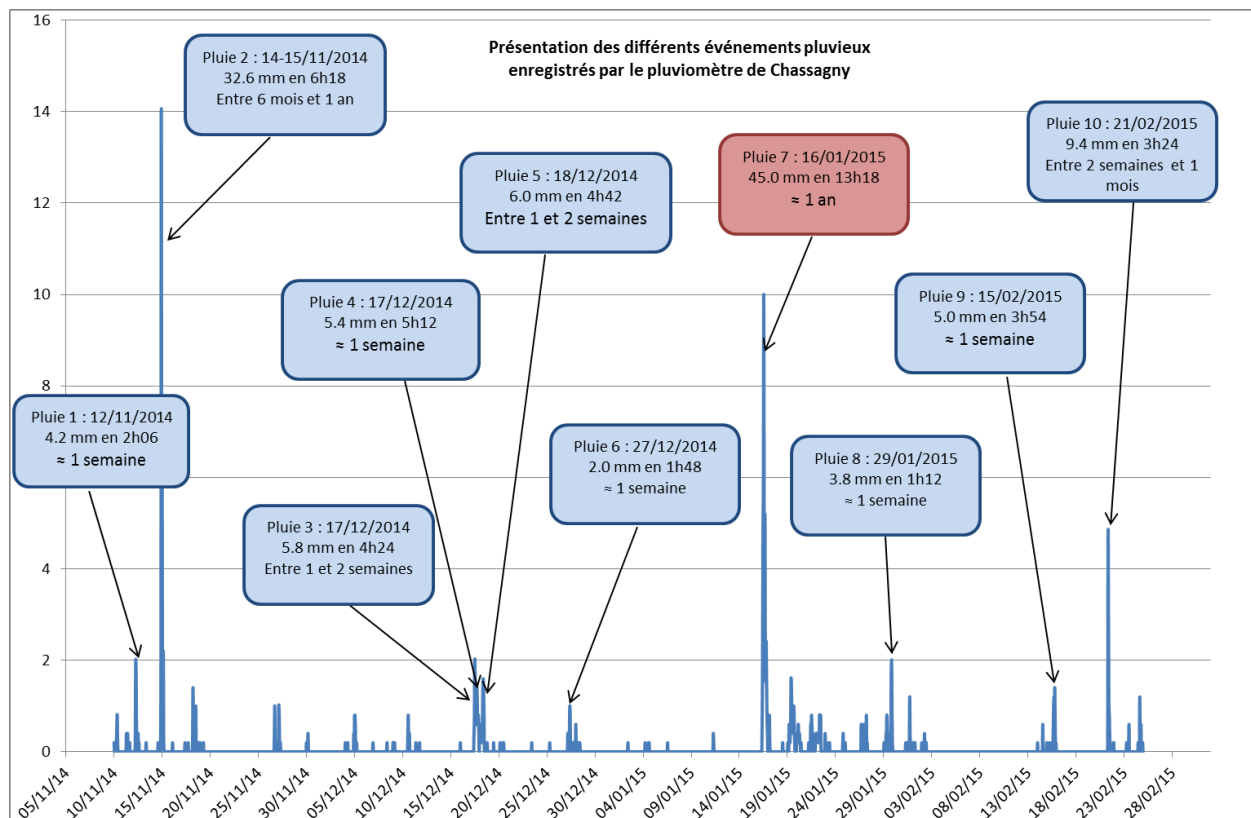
Présentation des différents événements pluvieux enregistrés par le pluviomètre de Chassagny

Pluie 2 : 14-15/11/2014
32.6 mm en 6h18
Entre 6 mois et 1 an

Pluie 5 : 18/12/2014
6.0 mm en 4h42
Entre 1 et 2 semaines

Pluie 7 : 16/01/2015
45.0 mm en 13h18
≈ 1 an

Pluie 10 : 21/02/2015
9.4 mm en 3h24
Entre 2 semaines et 1 mois

Pluie 4 : 17/12/2014
5.4 mm en 5h12
≈ 1 semaine

Pluie 9 : 15/02/2015
5.0 mm en 3h54
≈ 1 semaine

Pluie 1 : 12/11/2014
4.2 mm en 2h06
≈ 1 semaine

Pluie 6 : 27/12/2014
2.0 mm en 1h48
≈ 1 semaine

Pluie 8 : 29/01/2015
3.8 mm en 1h12
≈ 1 semaine

Pluie 3 : 17/12/2014
5.8 mm en 4h24
Entre 1 et 2 semaines

16
14
12
10
8
6
4
2
0

05/11/14 10/11/14 15/11/14 20/11/14 25/11/14 30/11/14 05/12/14 10/12/14 15/12/14 20/12/14 25/12/14 30/12/14 04/01/15 09/01/15 14/01/15 19/01/15 24/01/15 29/01/15 03/02/15 08/02/15 13/02/15 18/02/15 23/02/15 28/02/15